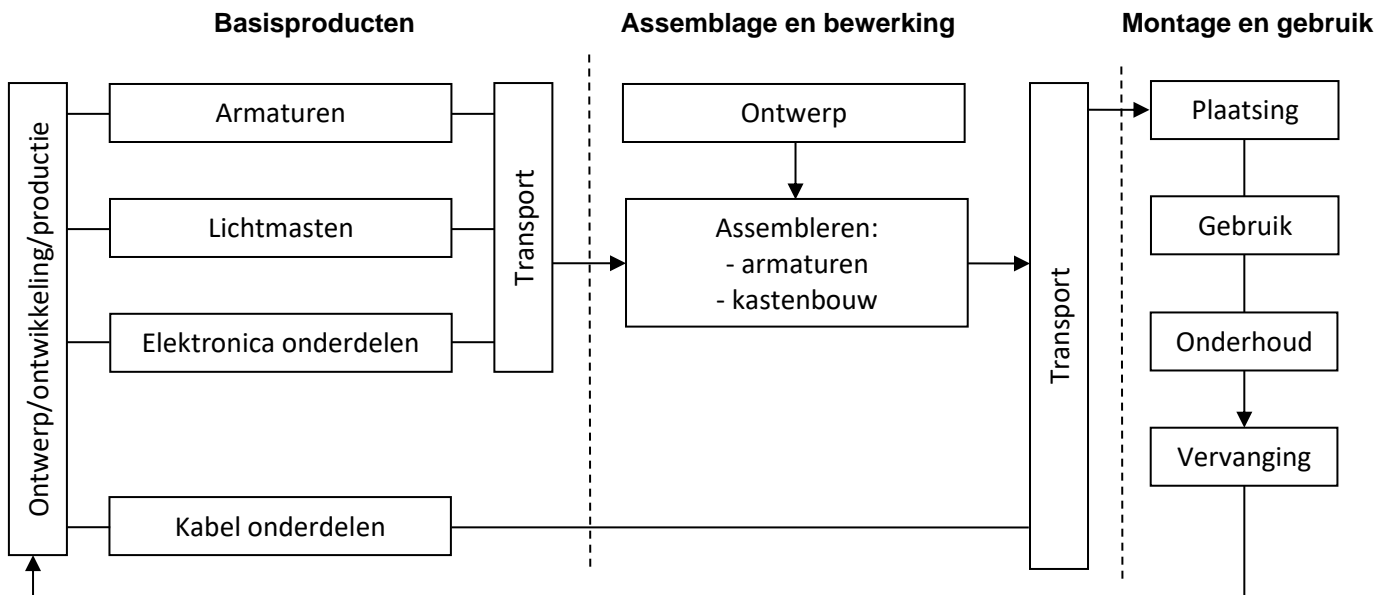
**Basisproducten**

**Assemblage en bewerking**

**Montage en gebruik**

Ontwerp/ontwikkeling/productie

Armaturen

Lichtmasten

Elektronica onderdelen

Kabel onderdelen

Transport

Ontwerp

Assembleren:
- armaturen
- kastenbouw

Transport

Plaatsing

Gebruik

Onderhoud

Vervanging